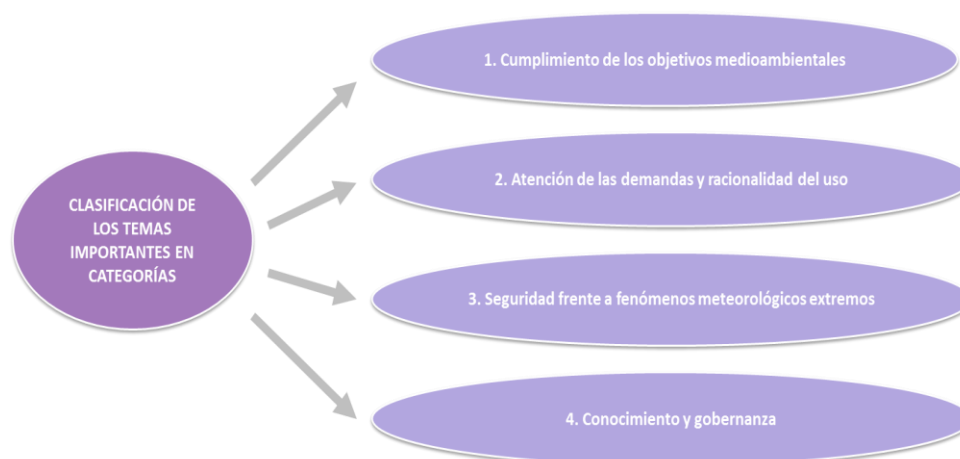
CLASIFICACIÓN DE LOS TEMAS IMPORTANTES EN CATEGORÍAS

1. Cumplimiento de los objetivos medioambientales

2. Atención de las demandas y racionalidad del uso

3. Seguridad frente a fenómenos meteorológicos extremos

4. Conocimiento y gobernanza